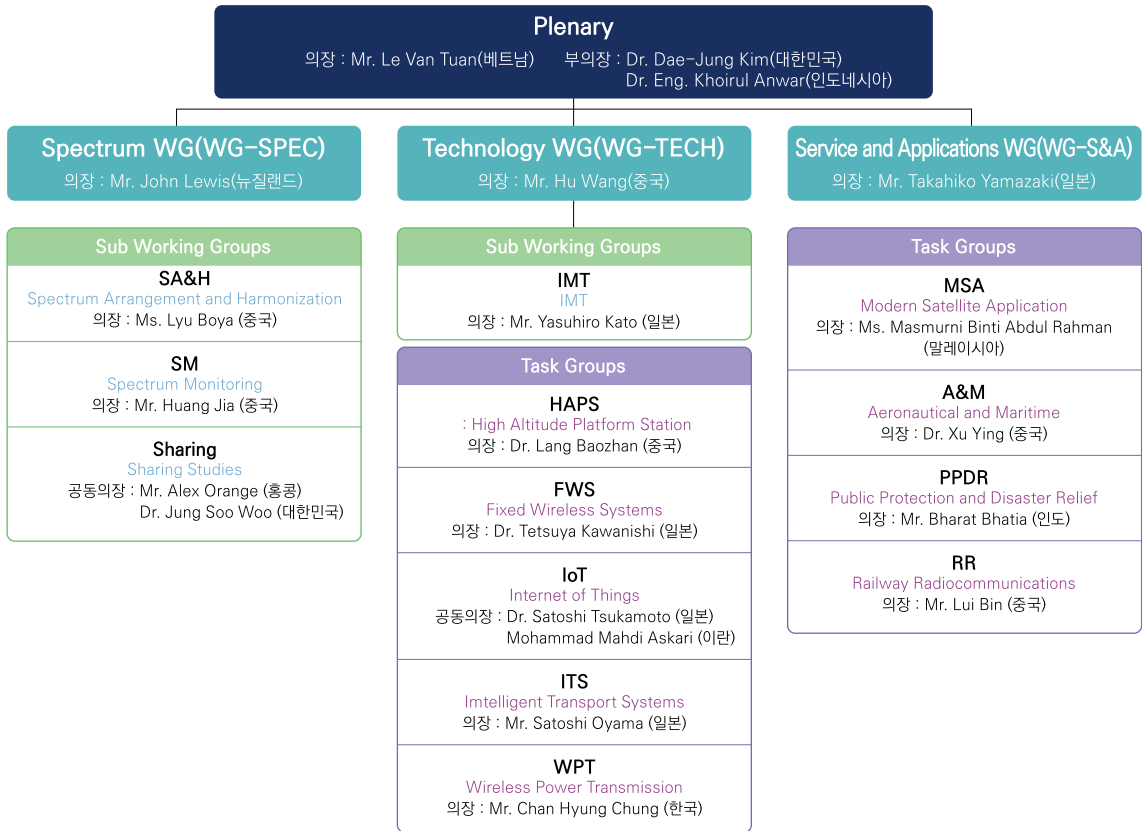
Plenary
의장 : Mr. Le Van Tuan(베트남)
부의장 : Dr. Dae-Jung Kim(대한민국)
Dr. Eng. Khoirul Anwar(인도네시아)

Spectrum WG(WG-SPEC)
의장 : Mr. John Lewis(뉴질랜드)

Sub Working Groups

SA&H
Spectrum Arrangement and Harmonization
의장 : Ms. Lyu Boya (중국)

SM
Spectrum Monitoring
의장 : Mr. Huang Jia (중국)

Sharing
Sharing Studies
공동의장 : Mr. Alex Orange (홍콩)
Dr. Jung Soo Woo (대한민국)

Technology WG(WG-TECH)
의장 : Mr. Hu Wang(중국)

Sub Working Groups

IMT
IMT
의장 : Mr. Yasuhiro Kato (일본)

Task Groups

HAPS
: High Altitude Platform Station
의장 : Dr. Lang Baozhan (중국)

FWS
Fixed Wireless Systems
의장 : Dr. Tetsuya Kawanishi (일본)

IoT
Internet of Things
공동의장 : Dr. Satoshi Tsukamoto (일본)
Mohammad Mahdi Askari (이란)

ITS
Imtelligent Transport Systems
의장 : Mr. Satoshi Oyama (일본)

WPT
Wireless Power Transmission
의장 : Mr. Chan Hyung Chung (한국)

Service and Applications WG(WG-S&A)
의장 : Mr. Takahiko Yamazaki(일본)

Task Groups

MSA
Modern Satellite Application
의장 : Ms. Masmurni Binti Abdul Rahman (말레이시아)

A&M
Aeronautical and Maritime
의장 : Dr. Xu Ying (중국)

PPDR
Public Protection and Disaster Relief
의장 : Mr. Bharat Bhatia (인도)

RR
Railway Radiocommunications
의장 : Mr. Lui Bin (중국)